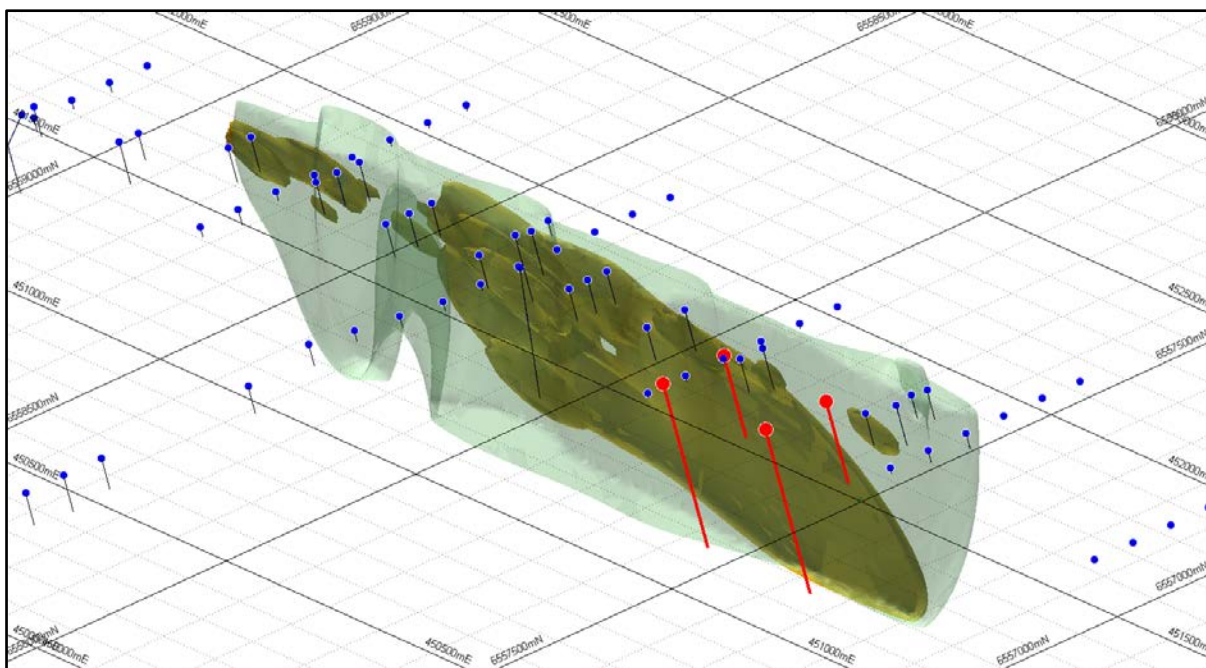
452000mE
6559000mN
452500mE
6558500mN
453000mE
6558000mN
451500mE
6559000mN
451000mE
452500mE
6557500mN
6558500mN
452000mE
450500mE
6558000mN
450000mE
450500mE
6557500mN
451000mE
6557000mN
6557000mN
451500mE